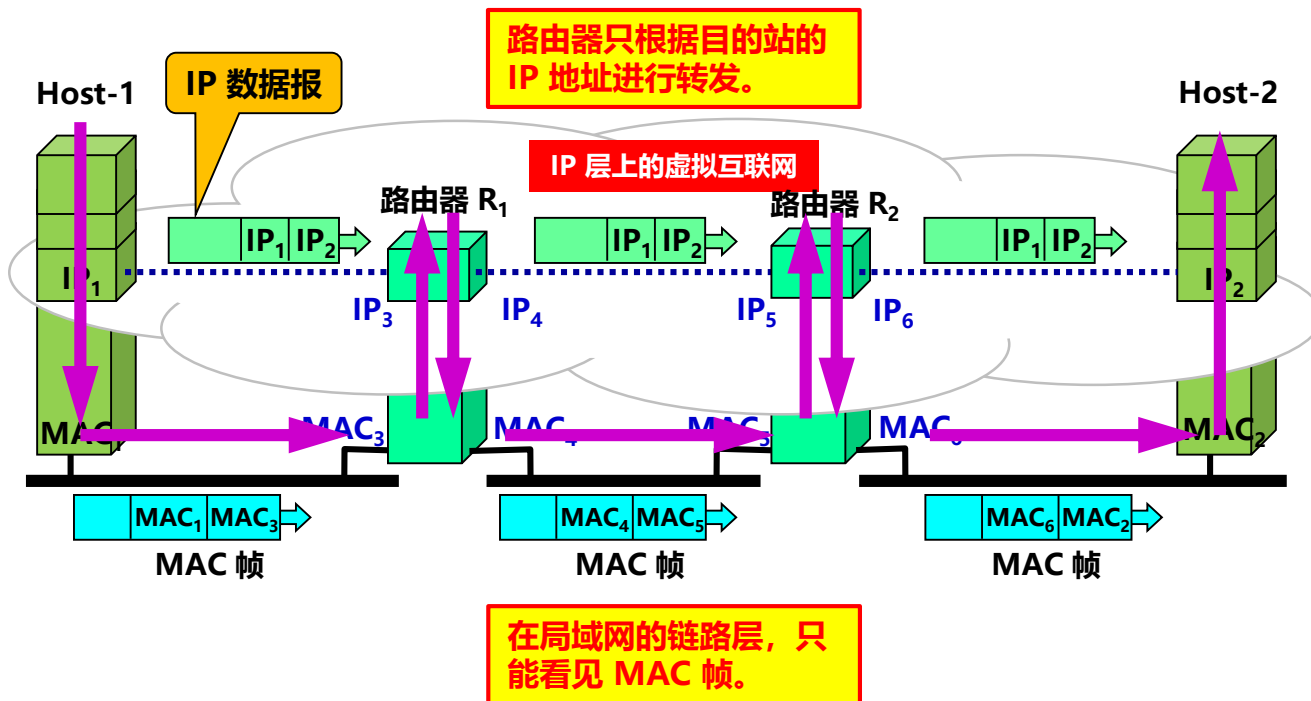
路由器只根据目的站的 IP 地址进行转发。

Host-1

IP 数据报

IP 层上的虚拟互联网

Host-2

路由器 $R_1$

路由器 $R_2$

$IP_1$ $IP_2$

$IP_1$ $IP_2$

$IP_1$ $IP_2$

$IP_1$

$IP_3$

$IP_4$

$IP_5$

$IP_6$

$IP_2$

MAC

$MAC_3$

$MAC_4$

$MAC_5$

$MAC_6$

$MAC_2$

$MAC_1$ $MAC_3$

$MAC_4$ $MAC_5$

$MAC_6$ $MAC_2$

MAC 帧

MAC 帧

MAC 帧

在局域网的链路层，只能看见 MAC 帧。